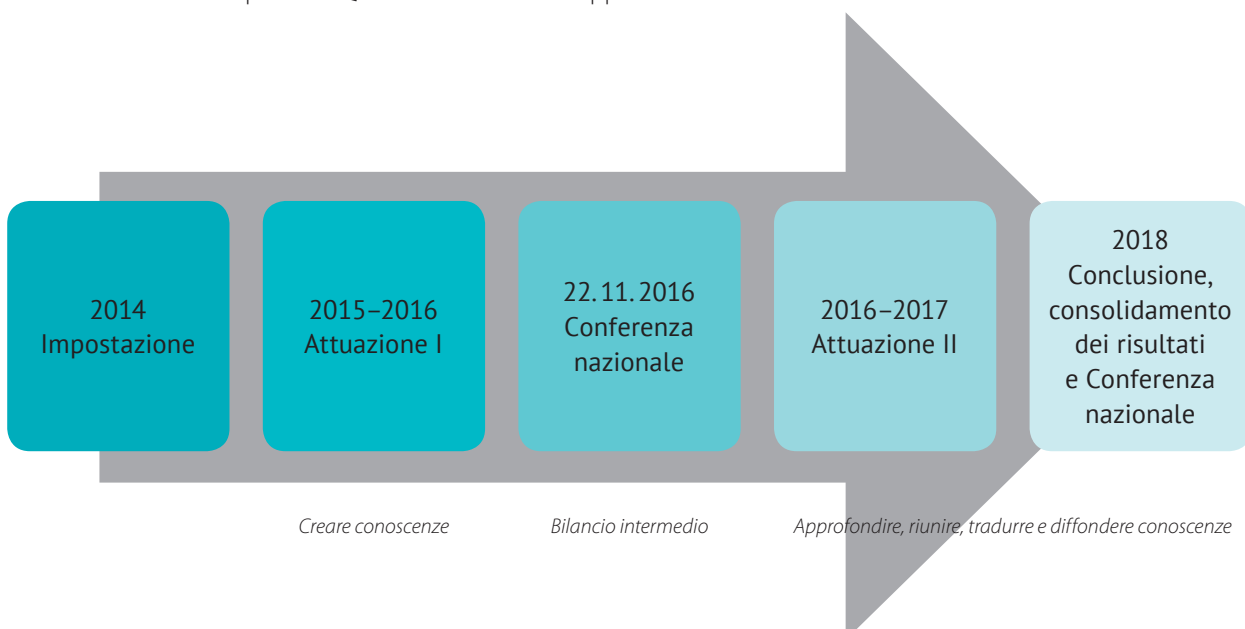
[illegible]

2014
Impostazione

2015–2016
Attuazione I

22. 11. 2016
Conferenza nazionale

2016–2017
Attuazione II

2018
Conclusione, consolidamento dei risultati e Conferenza nazionale

Creare conoscenze

Bilancio intermedio

Approfondire, riunire, tradurre e diffondere conoscenze